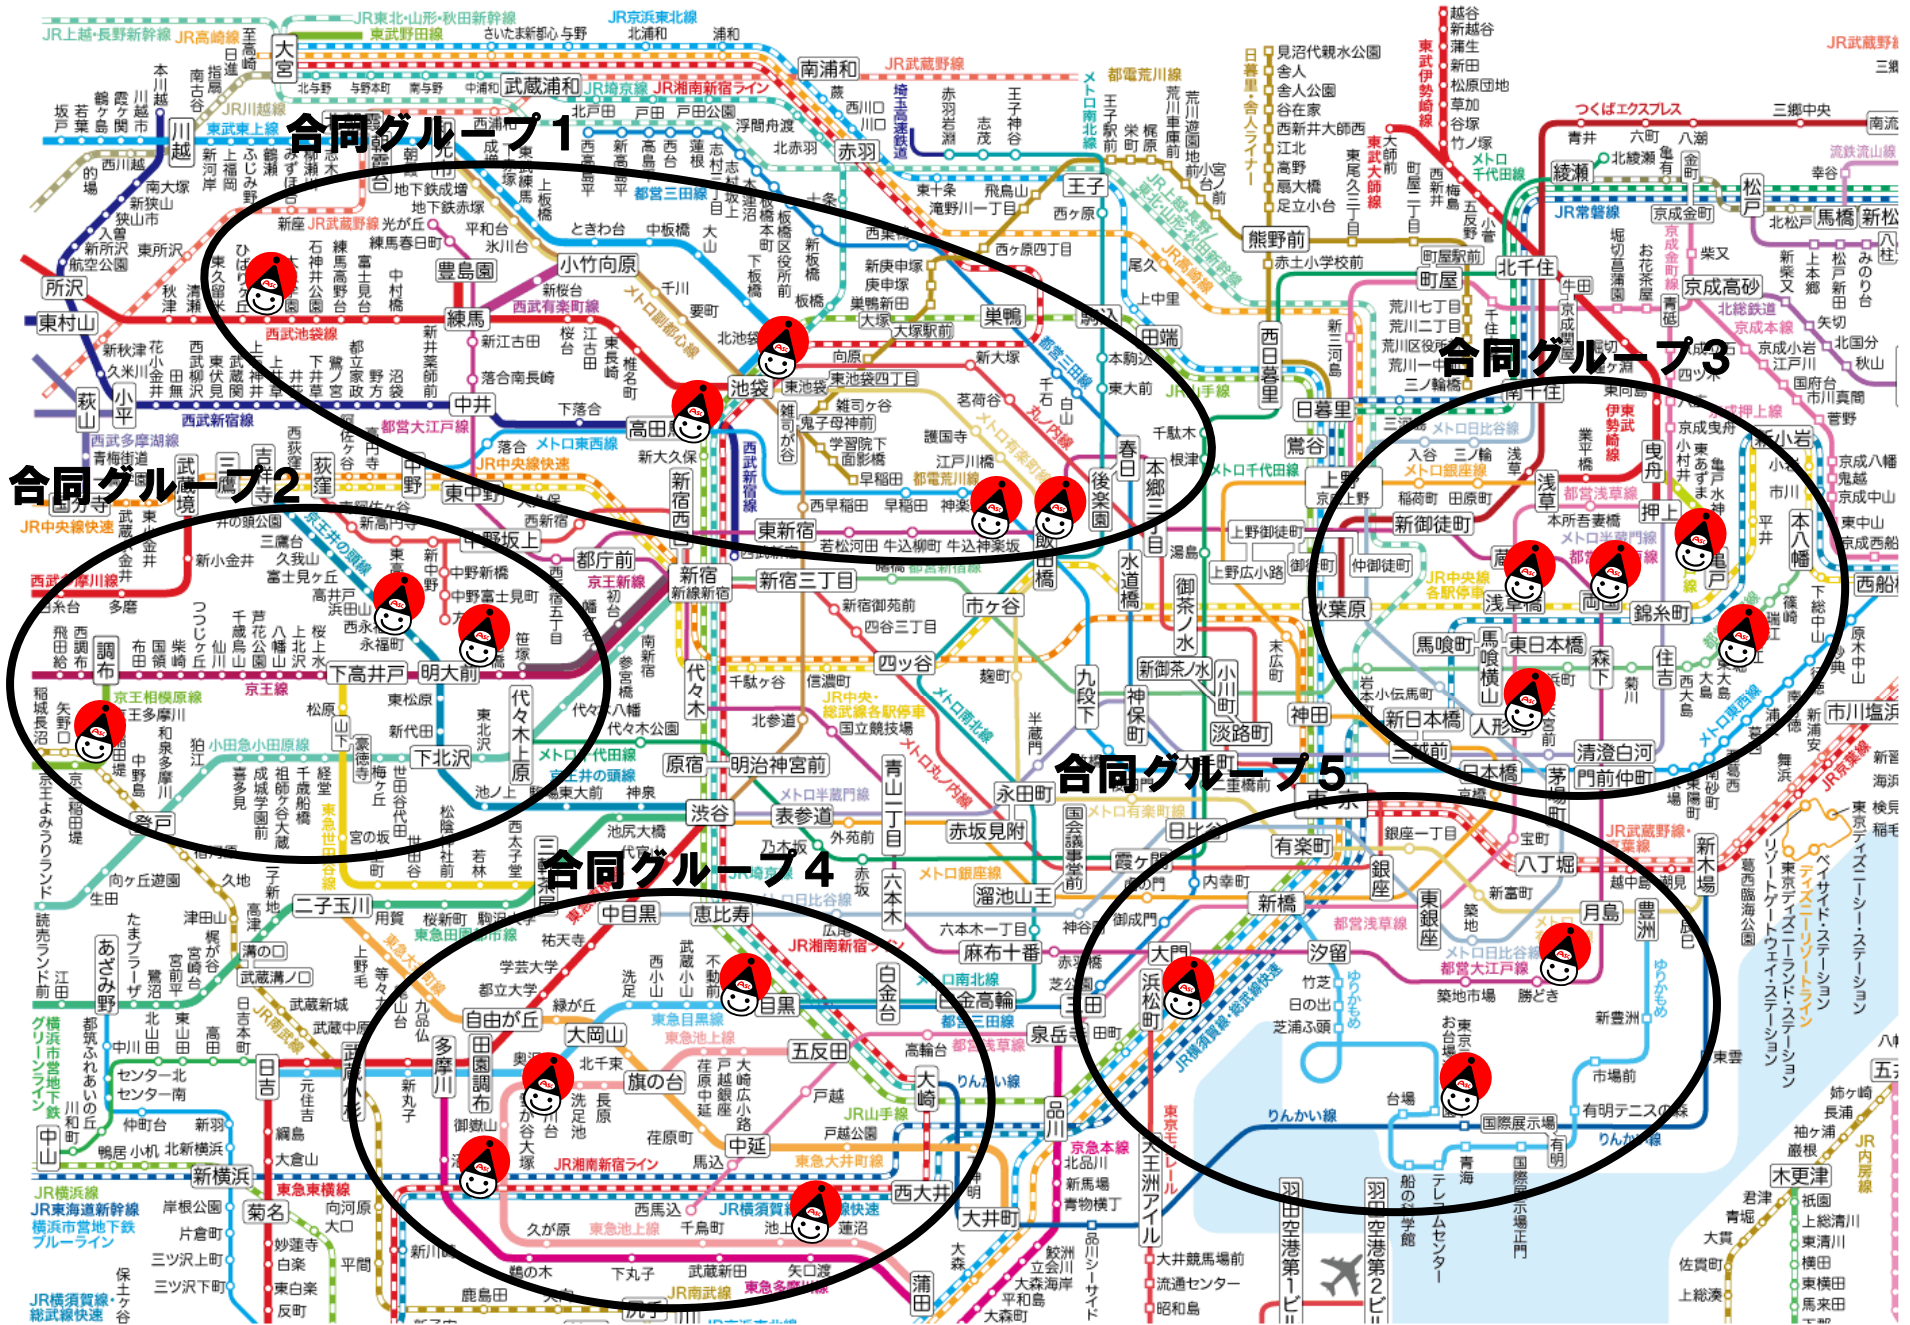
合同グループ1
合同グループ2
合同グループ3
合同グループ4
合同グループ5

JR上越・長野新幹線 JR高崎線 JR東北・山形・秋田新幹線 東武野田線 JR京浜東北線 JR武蔵野線 大宮 南浦和 武蔵浦和 JR埼京線 JR湘南新宿ライン 赤羽 王子 池袋 巣鴨 田端 日暮里 上野 秋葉原 新宿 渋谷 品川 東京 有楽町 新橋 浜松町 大崎 五反田 目黒 恵比寿 原宿 代々木 高田馬場 大塚 駒込 西日暮里 鶯谷 御徒町 神田 練馬 中野 荻窪 吉祥寺 三鷹 国分寺 所沢 小竹向原 豊島園 四ツ谷 市ケ谷 飯田橋 水道橋 御茶ノ水 九段下 永田町 赤坂見附 表参道 溜池山王 六本木 麻布十番 白金高輪 自由が丘 大岡山 旗の台 中延 多摩川 田園調布 二子玉川 下北沢 明大前 下高井戸 調布 登戸 新横浜 菊名 日吉 中山 押上 錦糸町 両国 浅草 北千住 町屋 熊野前 綾瀬 松戸 京成高砂 新松戸 馬橋 八丁堀 月島 豊洲 新木場 汐留 大門 築地市場 勝どき 新豊洲 市場前 有明テニスの森 国際展示場 台場 りんかい線 ゆりかもめ 大井町 浜松町 天王洲アイル 羽田空港第1ビル 羽田空港第2ビル 木更津 市川塩浜 西船橋 本八幡 住吉 森下 清澄白河 門前仲町 茅場町 日本橋 人形町 馬喰町 東日本橋 新御徒町 後楽園 春日 本郷三丁目 都庁前 東新宿 新宿三丁目 中野坂上 東中野 西日暮里 舞浜 東京ディズニーリゾートライン